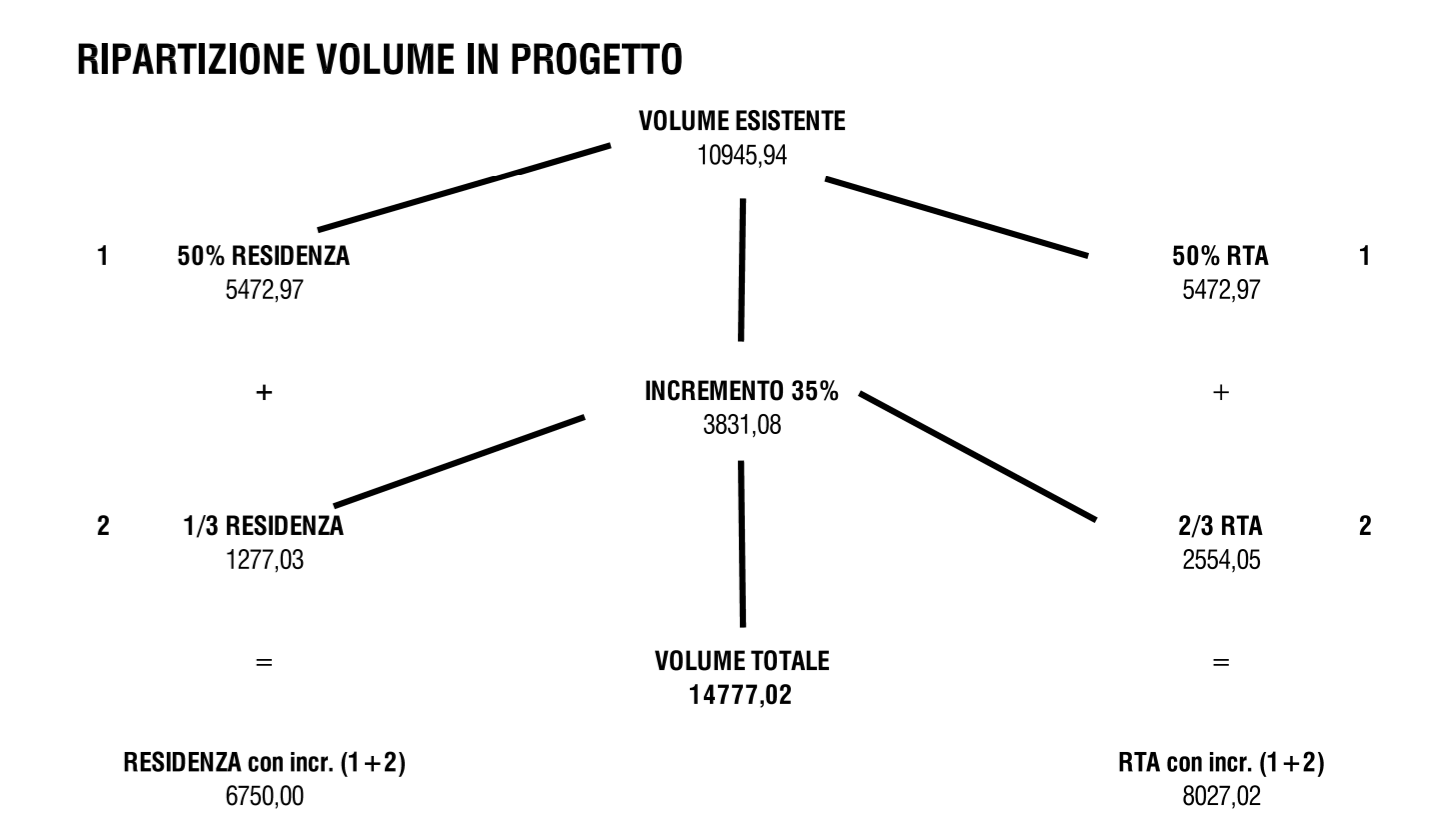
RIPARTIZIONE VOLUME IN PROGETTO

VOLUME ESISTENTE
10945,94

1 50% RESIDENZA
5472,97

50% RTA 1
5472,97

+

INCREMENTO 35%
3831,08

+

2 1/3 RESIDENZA
1277,03

2/3 RTA 2
2554,05

=

VOLUME TOTALE
14777,02

=

RESIDENZA con incr. (1+2)
6750,00

RTA con incr. (1+2)
8027,02